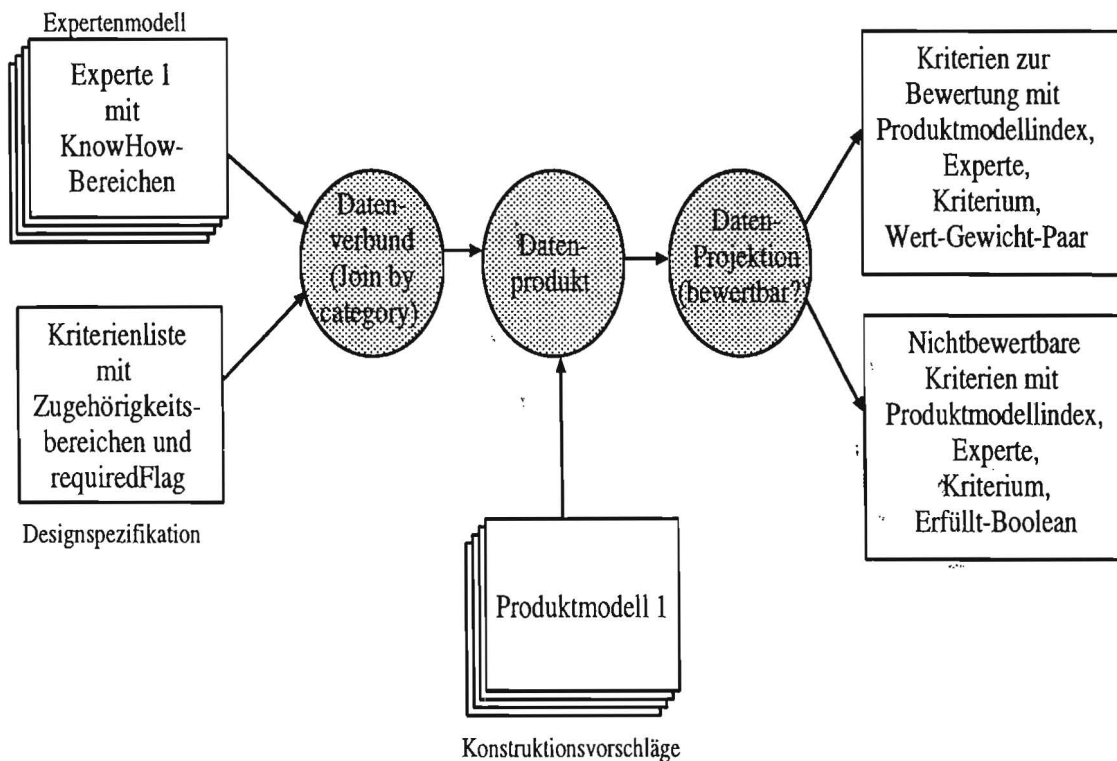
Expertenmodell

Experte 1 mit KnowHow-Bereichen

Kriterienliste mit Zugehörigkeitsbereichen und requiredFlag

Designspezifikation

Datenverbund (Join by category)

Datenprodukt

Datenprojektion (bewertbar?)

Kriterien zur Bewertung mit Produktmodellindex, Experte, Kriterium, Wert-Gewicht-Paar

Nichtbewertbare Kriterien mit Produktmodellindex, Experte, Kriterium, Erfüllt-Boolean

Produktmodell 1

Konstruktionsvorschläge